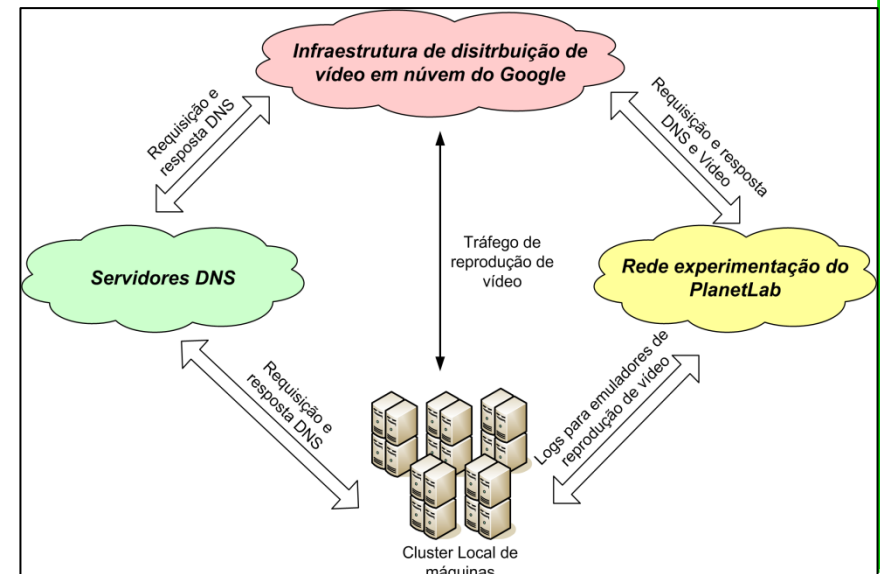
Infraestrutura de disitrbuição de vídeo em núvem do Google

Requisição e resposta DNS

Requisição e resposta DNS e Vídeo

Tráfego de reprodução de vídeo

Servidores DNS

Rede experimentação do PlanetLab

Requisição e resposta DNS

Logs para emuladores de reprodução de vídeo

Cluster Local de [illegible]